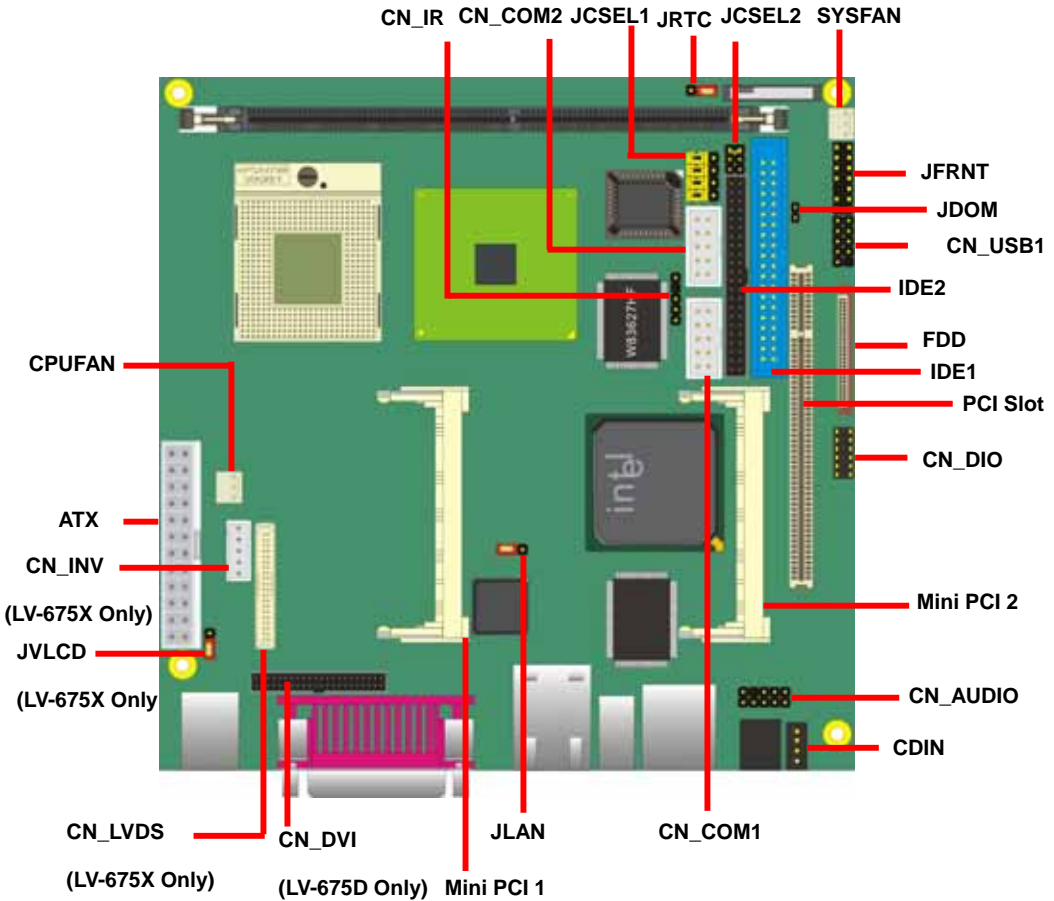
CN_IR CN_COM2 JCSEL1 JRTC JCSEL2 SYSFAN

JFRNT

JDOM

CN_USB1

IDE2

FDD

IDE1

PCI Slot

CN_DIO

CPUFAN

ATX

CN_INV

(LV-675X Only)

JVLCD

(LV-675X Only

Mini PCI 2

CN_AUDIO

CDIN

W83627HF

intel

CN_LVDS

(LV-675X Only)

CN_DVI

(LV-675D Only)

Mini PCI 1

JLAN

CN_COM1